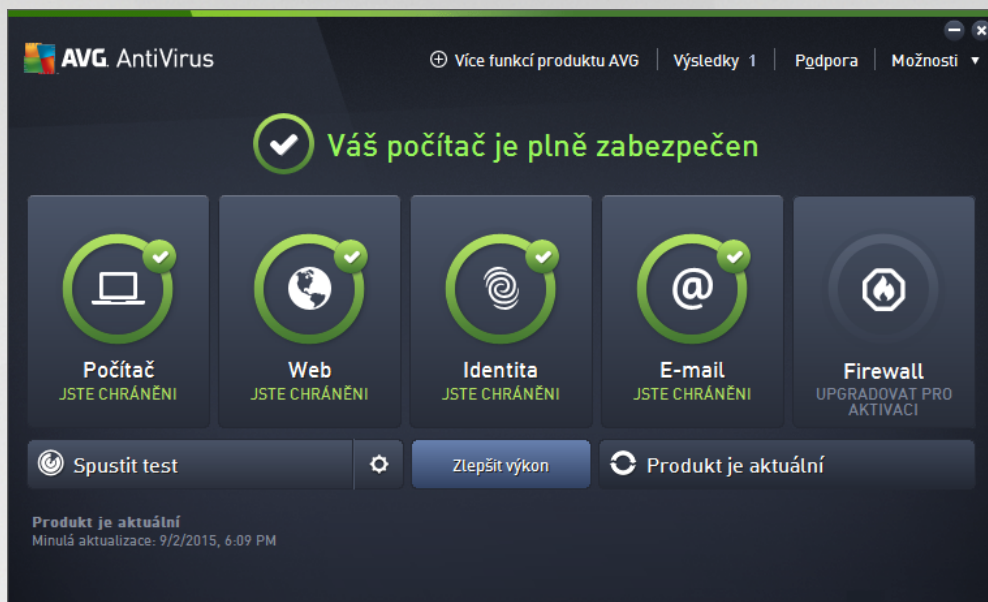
AVG. AntiVirus

Více funkcí produktu AVG | Výsledky 1 | Podpora | Možnosti ▾

Váš počítač je plně zabezpečen

Počítač
JSTE CHRÁNĚNI

Web
JSTE CHRÁNĚNI

Identita
JSTE CHRÁNĚNI

E-mail
JSTE CHRÁNĚNI

Firewall
UPGRADOVAT PRO AKTIVACI

Spustit test

Zlepšit výkon

Produkt je aktuální

Produkt je aktuální
Minulá aktualizace: 9/2/2015, 6:09 PM